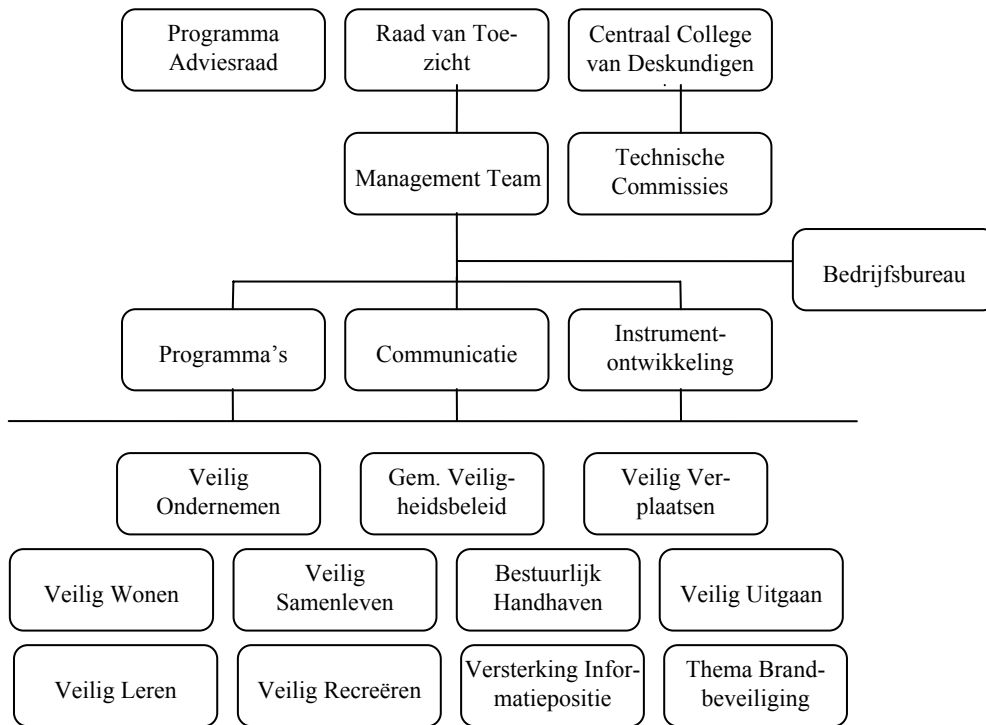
Programma Adviesraad

Raad van Toezicht

Centraal College van Deskundigen

Management Team

Technische Commissies

Bedrijfsbureau

Programma's

Communicatie

Instrumentontwikkeling

Veilig Ondernemen

Gem. Veiligheidsbeleid

Veilig Verplaatsen

Veilig Wonen

Veilig Samenleven

Bestuurlijk Handhaven

Veilig Uitgaan

Veilig Leren

Veilig Recreëren

Versterking Informatiepositie

Thema Brandbeveiliging